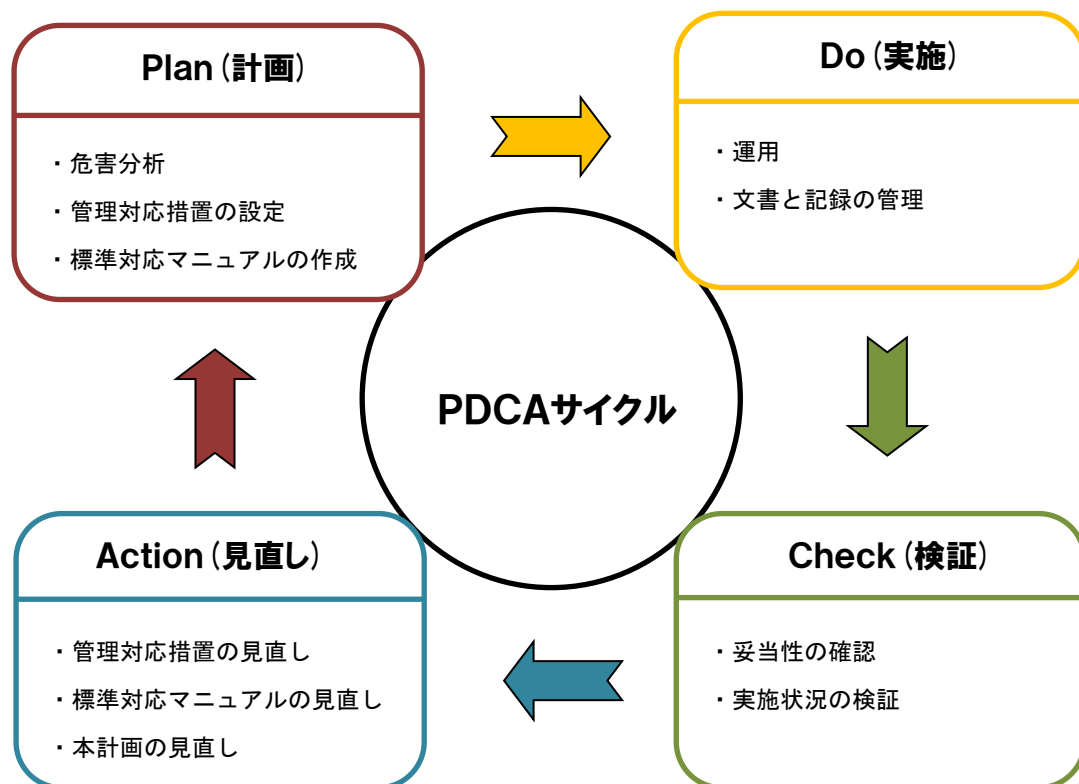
Plan（計画）

・危害分析

・管理対応措置の設定

・標準対応マニュアルの作成

Do（実施）

・運用

・文書と記録の管理

PDCAサイクル

Action（見直し）

・管理対応措置の見直し

・標準対応マニュアルの見直し

・本計画の見直し

Check（検証）

・妥当性の確認

・実施状況の検証